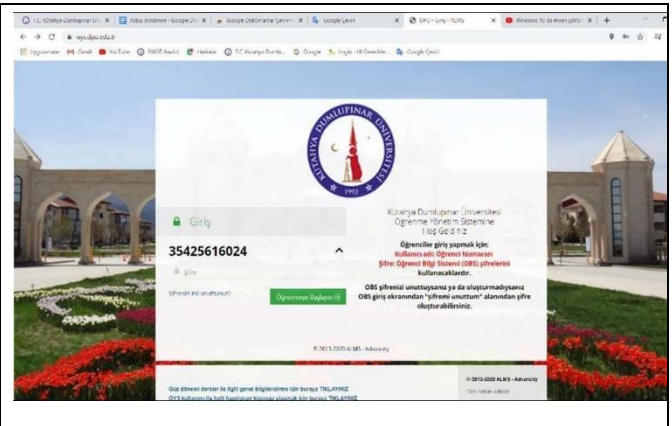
T.C. Kütahya Dumlupınar Ün | Adsız dokuman - Google Dok | Google Dokümanlar Çevrim | Google Çeviri | DPU - Giriş - ALMS | Windows 10 da ekran görün

uys.dpu.edu.tr

Uygulamalar | Gmail | YouTube | SMOF Analiz | Haritalar | T.C. Kütahya Dumlu... | Google | İngilizce Öğrenme... | Google Çeviri

KÜTAHYA DUMLUPINAR ÜNİVERSİTESİ
1992

Giriş

35425616024

Şifre

Şifrenizi mi unuttunuz?

Öğrenmeye Başlayın

Kütahya Dumlupınar Üniversitesi Öğrenme Yönetim Sistemine Hoş Geldiniz

Öğrenciler giriş yapmak için;
Kullanıcı adı: Öğrenci Numarası
Şifre: Öğrenci Bilgi Sistemi (OBS) şifrelerini kullanacaklardır.

OBS şifrenizi unutusyanız ya da oluşturmadysanız OBS giriş ekranından "şifremi unuttum" alanından şifre oluşturabilirsiniz.

© 2013-2020 ALMS - Advancity

Güz dönemi dersler ile ilgili genel bilgilendirme için buraya TIKLAYINIZ
ÖYS kullanımı ile ilgili hazırlanan kılavuzu okumak için buraya TIKLAYINIZ

© 2013-2020 ALMS - Advancity
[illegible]